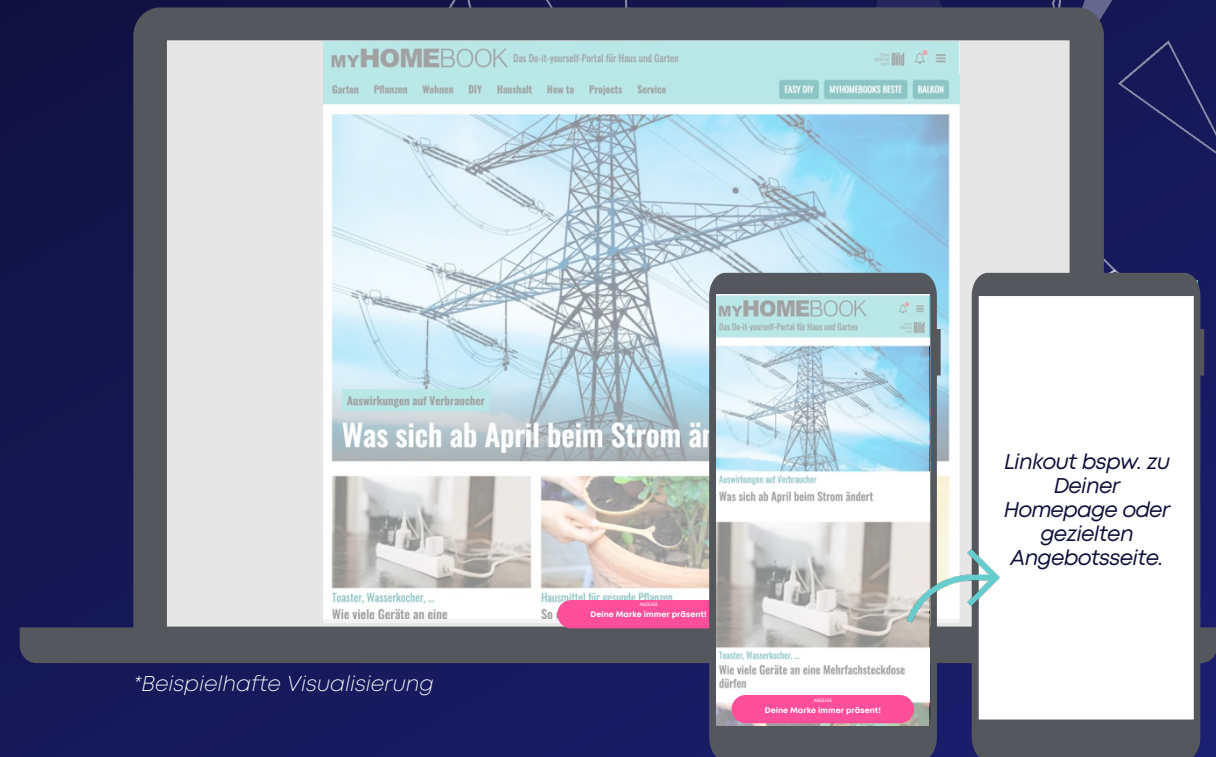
MYHOMEBOOK Das Do-it-yourself-Portal für Haus und Garten

Garten Pflanzen Wohnen DIY Haushalt How to Projects Service

EASY DIY MYHOMEBOOKS BESTE BALKON

Auswirkungen auf Verbraucher

Was sich ab April beim Strom än

Toaster, Wasserkocher, ...

Wie viele Geräte an eine

Hausmittel für gesunde Pflanzen

So

ANZEIGE

Deine Marke immer präsent!

MYHOMEBOOK

Das Do-it-yourself-Portal für Haus und Garten

Auswirkungen auf Verbraucher

Was sich ab April beim Strom ändert

Toaster, Wasserkocher, ...

Wie viele Geräte an eine Mehrfachsteckdose dürfen

ANZEIGE

Deine Marke immer präsent!

Linkout bspw. zu Deiner Homepage oder gezielten Angebotsseite.

*Beispielhafte Visualisierung